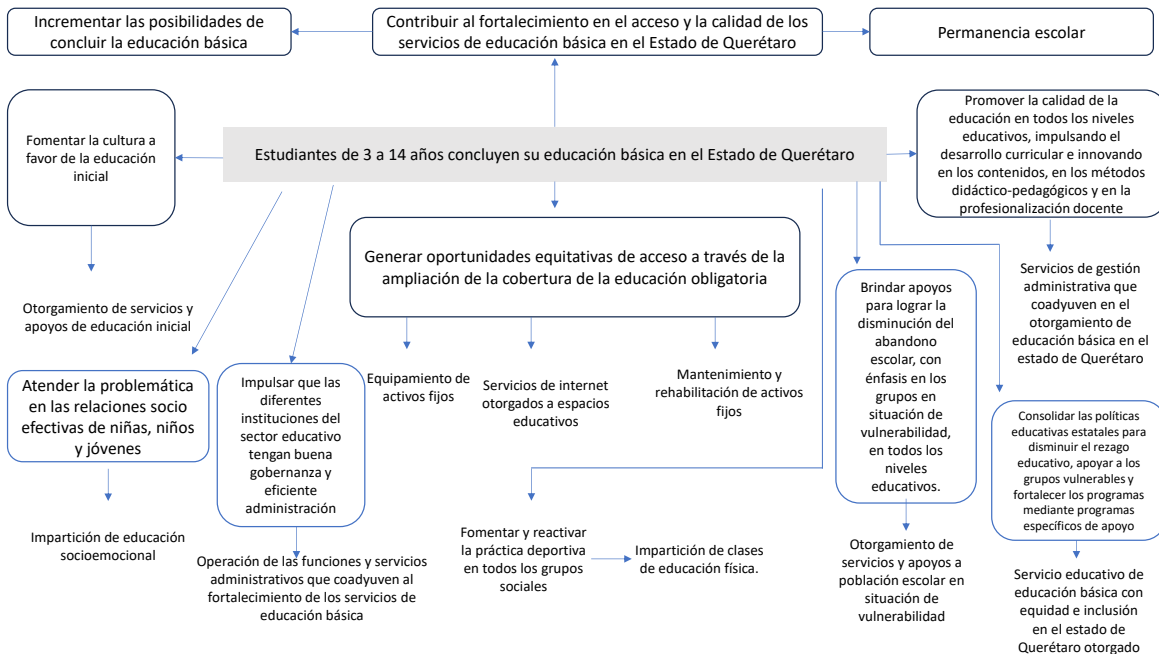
Incrementar las posibilidades de concluir la educación básica

Contribuir al fortalecimiento en el acceso y la calidad de los servicios de educación básica en el Estado de Querétaro

Permanencia escolar

Fomentar la cultura a favor de la educación inicial

Estudiantes de 3 a 14 años concluyen su educación básica en el Estado de Querétaro

Promover la calidad de la educación en todos los niveles educativos, impulsando el desarrollo curricular e innovando en los contenidos, en los métodos didáctico-pedagógicos y en la profesionalización docente

Generar oportunidades equitativas de acceso a través de la ampliación de la cobertura de la educación obligatoria

Servicios de gestión administrativa que coadyuven en el otorgamiento de educación básica en el estado de Querétaro

Otorgamiento de servicios y apoyos de educación inicial

Brindar apoyos para lograr la disminución del abandono escolar, con énfasis en los grupos en situación de vulnerabilidad, en todos los niveles educativos.

Atender la problemática en las relaciones socio efectivas de niñas, niños y jóvenes

Impulsar que las diferentes instituciones del sector educativo tengan buena gobernanza y eficiente administración

Equipamiento de activos fijos

Servicios de internet otorgados a espacios educativos

Mantenimiento y rehabilitación de activos fijos

Consolidar las políticas educativas estatales para disminuir el rezago educativo, apoyar a los grupos vulnerables y fortalecer los programas mediante programas específicos de apoyo

Impartición de educación socioemocional

Operación de las funciones y servicios administrativos que coadyuven al fortalecimiento de los servicios de educación básica

Fomentar y reactivar la práctica deportiva en todos los grupos sociales

Impartición de clases de educación física.

Otorgamiento de servicios y apoyos a población escolar en situación de vulnerabilidad

Servicio educativo de educación básica con equidad e inclusión en el estado de Querétaro otorgado